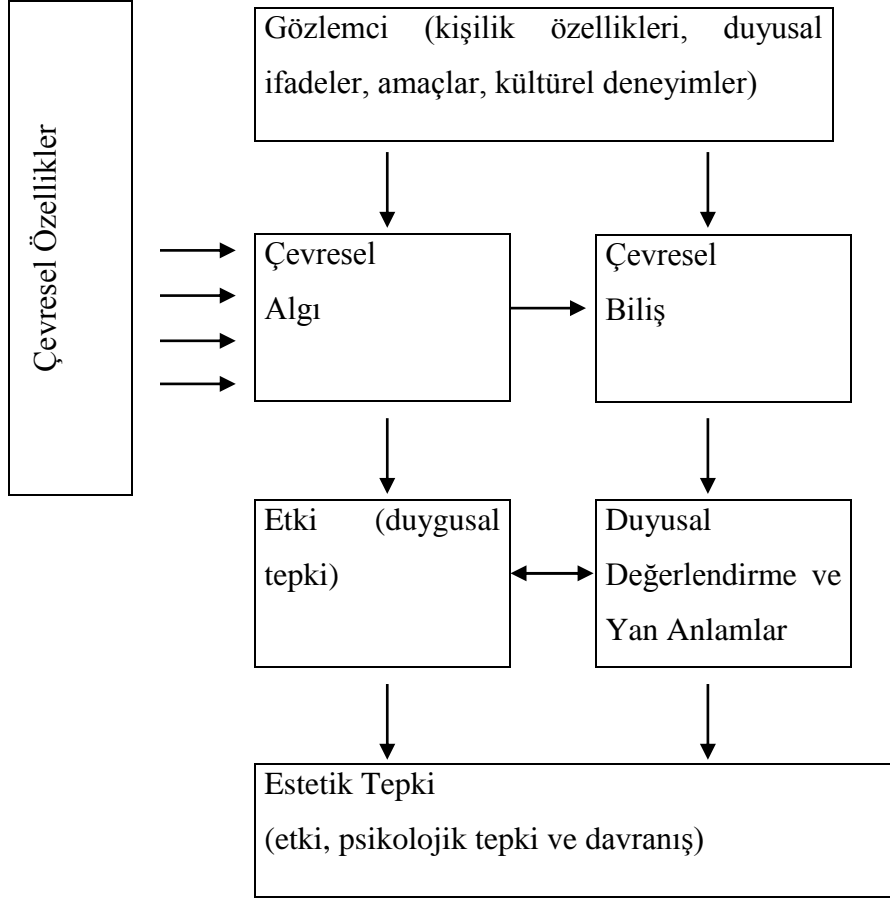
Gözlemci (kişilik özellikleri, duyusal ifadeler, amaçlar, kültürel deneyimler)

Çevresel Özellikler

Çevresel Algı

Çevresel Biliş

Etki (duygusal tepki)

Duyusal Değerlendirme ve Yan Anlamlar

Estetik Tepki
(etki, psikolojik tepki ve davranış)